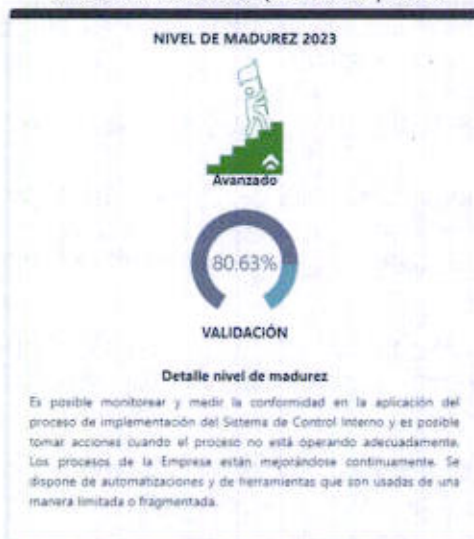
NIVEL DE MADUREZ 2023

Avanzado

80.63%

VALIDACIÓN

Detalle nivel de madurez

Es posible monitorear y medir la conformidad en la aplicación del proceso de implementación del Sistema de Control Interno y es posible tomar acciones cuando el proceso no está operando adecuadamente. Los procesos de la Empresa están mejorándose continuamente. Se dispone de automatizaciones y de herramientas que son usadas de una manera limitada o fragmentada.